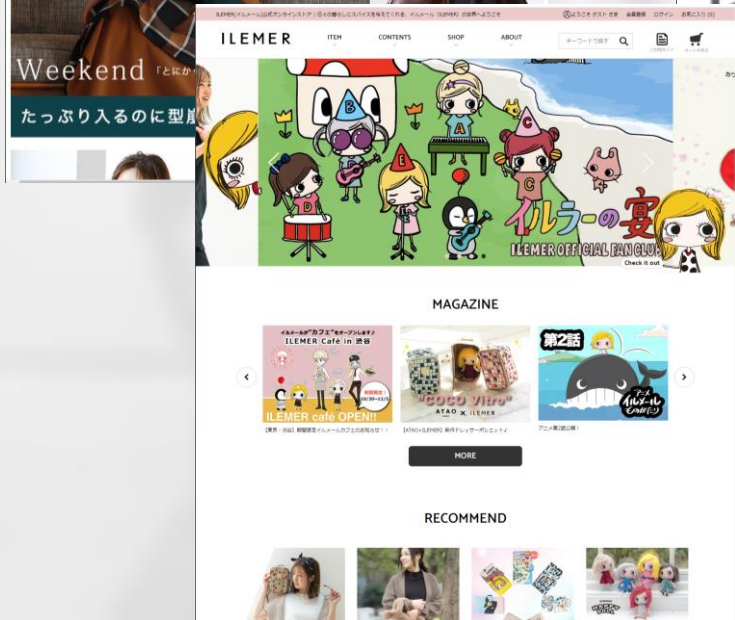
Weekend 「とにか

たっぷり入るのに型崩

ILEMER(イルメール)公式オンラインストア | 日々の暮らしにスパイスを与えてくれる、イルメール〈ILEMER〉の世界へようこそ

ようこそ ゲスト さま 会員登録 ログイン お気に入り (0)

ILEMER

ITEM

CONTENTS

SHOP

ABOUT

キーワードで探す

ご利用ガイド

カートを見る

B

A

C

E

D

C

イルラーの宴

ILEMER OFFICIAL FAN CLUB

Check it out

MAGAZINE

イルメールが"カフェ"をオープンします♪

ILEMER Café in 渋谷

ILEMER café OPEN!!

【東京・渋谷】期間限定イルメールカフェのお知らせ!!

"COCO Vitro"

ATAO × ILEMER

【ATAO×ILEMER】新作ドレッサーポシェット♪

第2話

アニメ イルメール 七つの話

アニメ第2話公開!

MORE

RECOMMEND